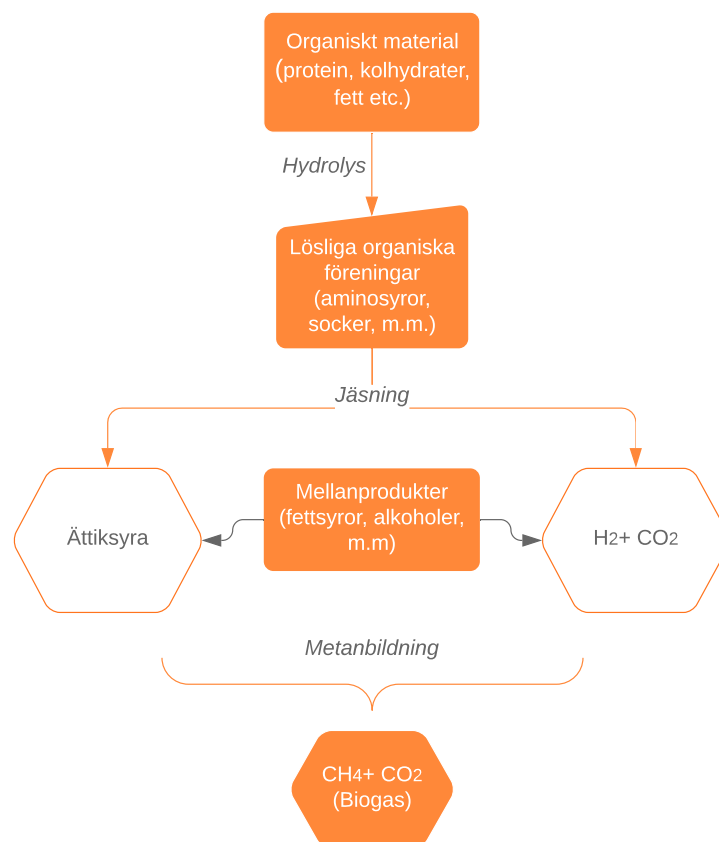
Organiskt material (protein, kolhydrater, fett etc.)

Hydrolys

Lösliga organiska föreningar (aminosyror, socker, m.m.)

Jäsning

Ättiksyra

Mellanprodukter (fettsyror, alkoholer, m.m)

$H_2$+ $CO_2$

Metanbildning

$CH_4$+ $CO_2$ (Biogas)